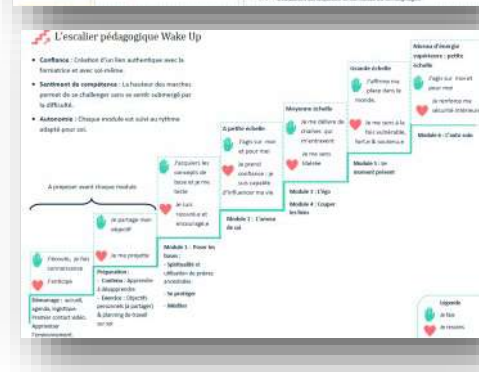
L'escalier pédagogique Wake Up

- **Confiance** : Création d'un lien authentique avec la formatrice et avec soi-même.
- **Sentiment de compétence** : La hauteur des marches permet de se challenger sans se sentir submergé par la difficulté.
- **Autonomie** : Chaque module est suivi au rythme adapté pour soi.

A proposer avant chaque module

J'écoute, je fais connaissance

J'anticipe

**Démarrage** : accueil, agenda, logistique. Premier contact vidéo. Apprivoiser l'environnement

Je partage mon objectif

Je me projette

**Préparation** :
- Contenu : Apprendre à désapprendre
- Exercice : Objectifs personnels (à partager) & planning de travail sur soi

J'acquiers les concepts de base et je me teste

Je suis rassuré.e et encouragé.e

**Module 1 : Poser les bases** :
- Spiritualité et utilisation du présent procédurale
- Se protéger
- Méditer

A petite échelle

J'agis sur moi et pour moi

Je prends confiance : je suis capable d'influencer ma vie

**Module 2 : L'amour de soi**

Moyenne échelle

Je me défaire de chaînes qui m'entravent

Je me sens libérée

**Module 3 : L'égo**

**Module 4 : Couper les liens**

Grande échelle

J'affirme ma place dans le monde.

Je me sens à la fois vulnérable, forte & soutenu.e

**Module 5 : Le moment présent**

Niveau d'énergie supérieure : petite échelle

J'agis sur l'avenir pour moi

Je renforce ma sécurité intérieure

**Module 6 : L'auto soin**

Légende

Je fais

Je ressens